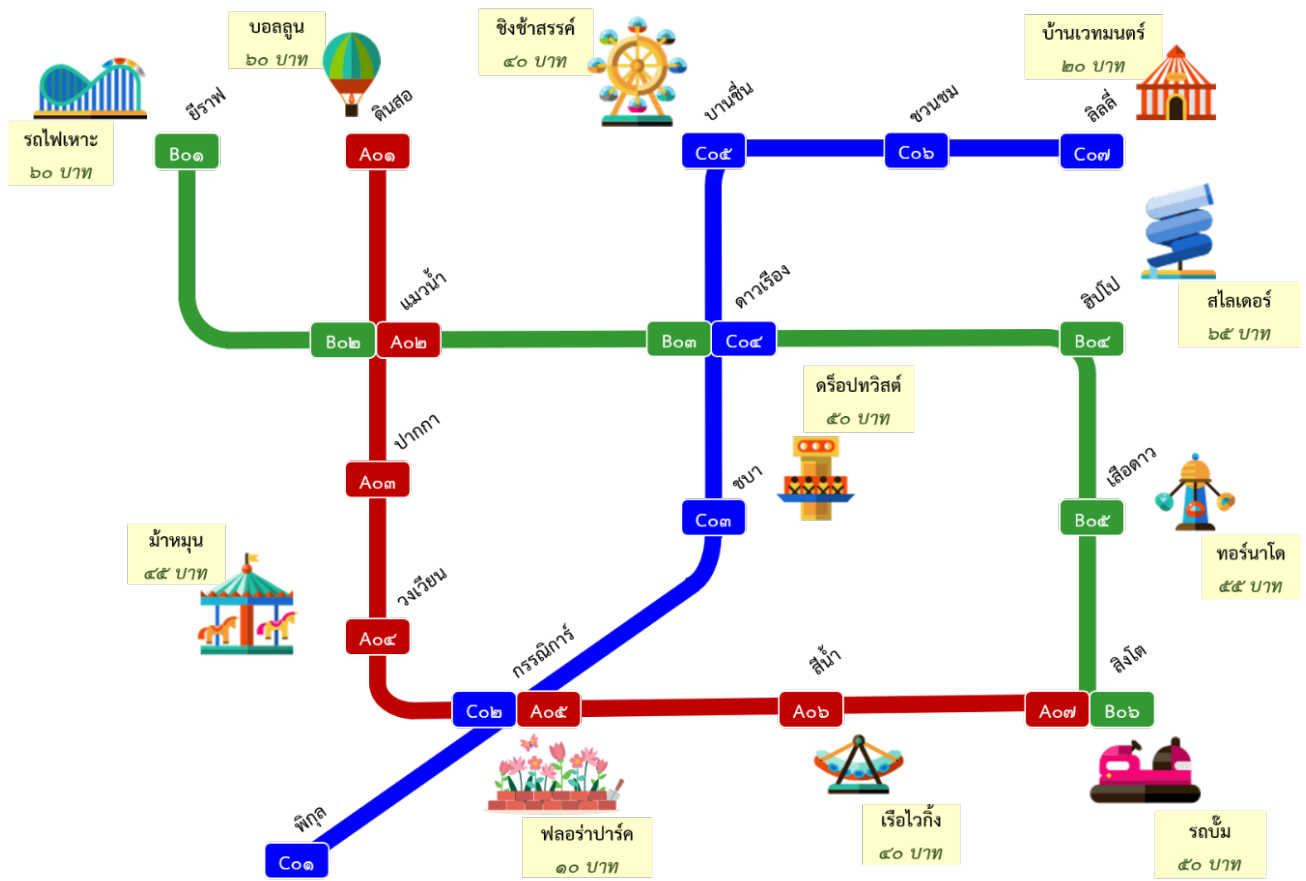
รถไฟเหาะ
๖๐ บาท

ยีราฟ
B๐๑

บอลลูน
๖๐ บาท

ดินสอ
A๐๑

ชิงช้าสวรรค์
๔๐ บาท

บานชื่น
C๐๕

ชวนชม
C๐๖

บ้านเวทมนตร์
๒๐ บาท

ลิลลี่
C๐๗

แมวน้ำ
B๐๒
A๐๒

B๐๓
ดาวเรือง
C๐๔

ฮิปโป
B๐๔

สไลเดอร์
๖๕ บาท

ดร็อปทวิสต์
๕๐ บาท

ปากกา
A๐๓

ชบา
C๐๓

เสือดาว
B๐๕

ทอร์นาโด
๕๕ บาท

ม้าหมุน
๔๕ บาท

วงเวียน
A๐๔

กรรณิการ์
C๐๒
A๐๕

สีน้ำ
A๐๖

สิงโต
A๐๗
B๐๖

พิกุล
C๐๑

ฟลอร่าปาร์ค
๑๐ บาท

เรือไวกิ้ง
๔๐ บาท

รถบั๊ม
๕๐ บาท